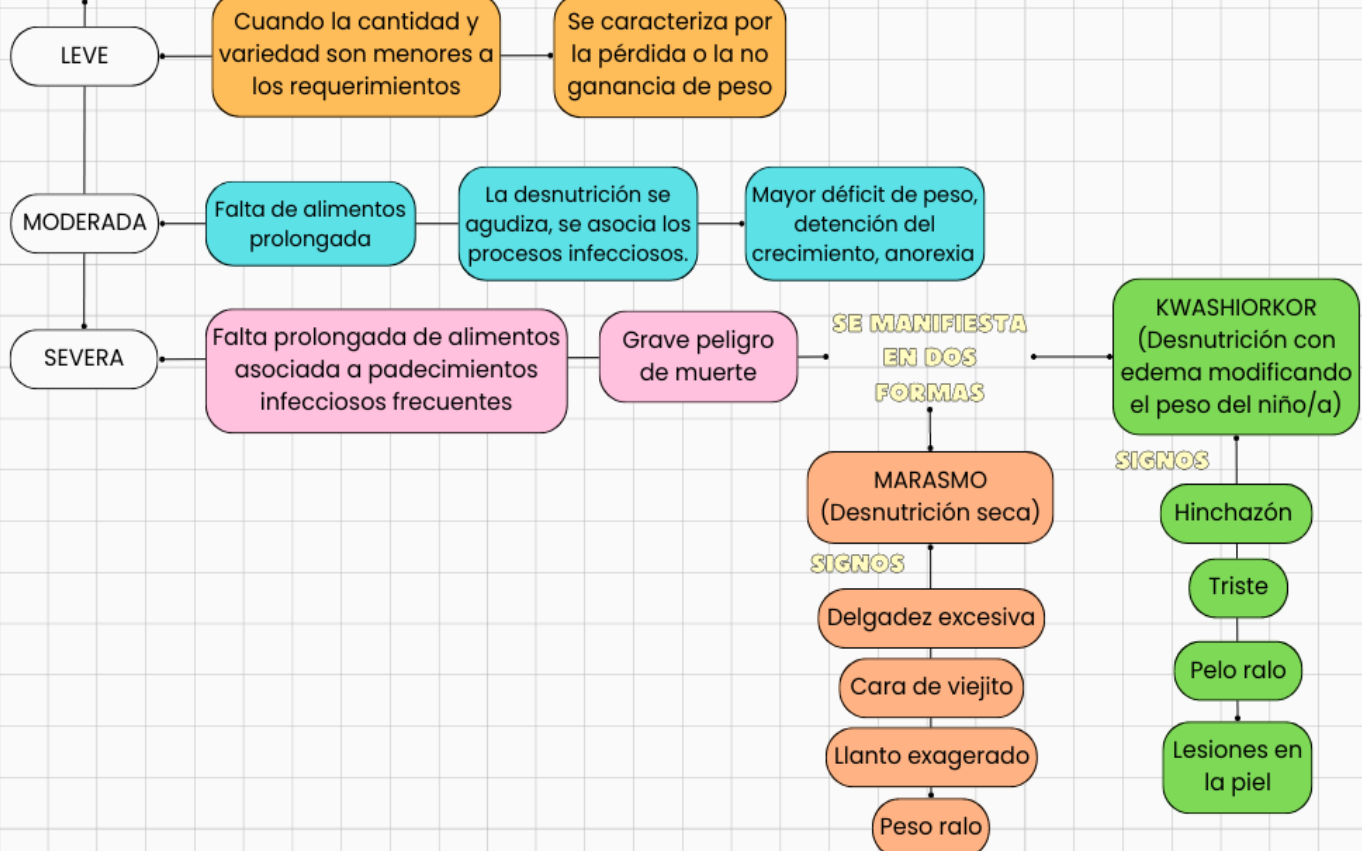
LEVE

Cuando la cantidad y variedad son menores a los requerimientos

Se caracteriza por la pérdida o la no ganancia de peso

MODERADA

Falta de alimentos prolongada

La desnutrición se agudiza, se asocia los procesos infecciosos.

Mayor déficit de peso, detención del crecimiento, anorexia

SEVERA

Falta prolongada de alimentos asociada a padecimientos infecciosos frecuentes

Grave peligro de muerte

SE MANIFIESTA EN DOS FORMAS

KWASHIORKOR (Desnutrición con edema modificando el peso del niño/a)

SIGNOS

Hinchazón

Triste

Pelo ralo

Lesiones en la piel

MARASMO (Desnutrición seca)

SIGNOS

Delgadez excesiva

Cara de viejito

Llanto exagerado

Peso ralo